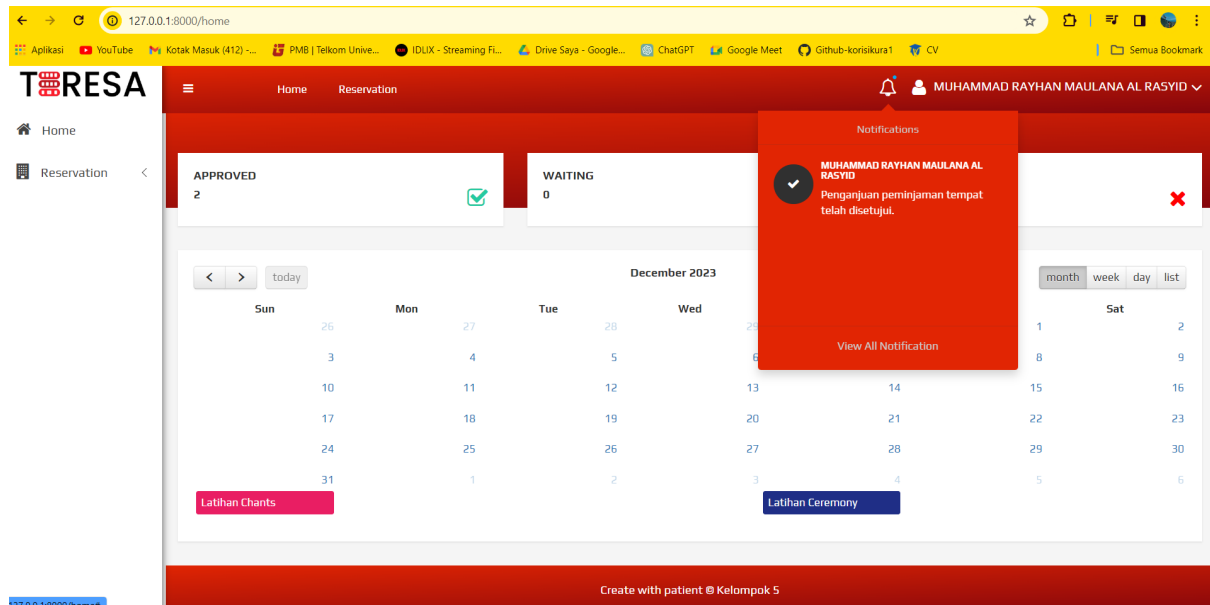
127.0.0.1:8000/home

Aplikasi YouTube Kotak Masuk (412) -... PMB | Telkom Unive... IDLIX - Streaming Fi... Drive Saya - Google... ChatGPT Google Meet Github-korisikura1 CV Semua Bookmark

T RESA

Home
Reservation

Home Reservation

MUHAMMAD RAYHAN MAULANA AL RASYID

Notifications

MUHAMMAD RAYHAN MAULANA AL RASYID
Penganjuan peminjaman tempat telah disetujui.

View All Notification

APPROVED
2

WAITING
0

today

December 2023

month week day list

| Sun | Mon | Tue | Wed | | | Sat |
|---|---|---|---|---|---|---|
| 26 | 27 | 28 | 29 | | 1 | 2 |
| 3 | 4 | 5 | 6 | | 8 | 9 |
| 10 | 11 | 12 | 13 | 14 | 15 | 16 |
| 17 | 18 | 19 | 20 | 21 | 22 | 23 |
| 24 | 25 | 26 | 27 | 28 | 29 | 30 |
| 31 | 1 | 2 | 3 | 4 | 5 | 6 |

Latihan Chants
Latihan Ceremony

Create with patient © Kelompok 5

127.0.0.1:8000/home#